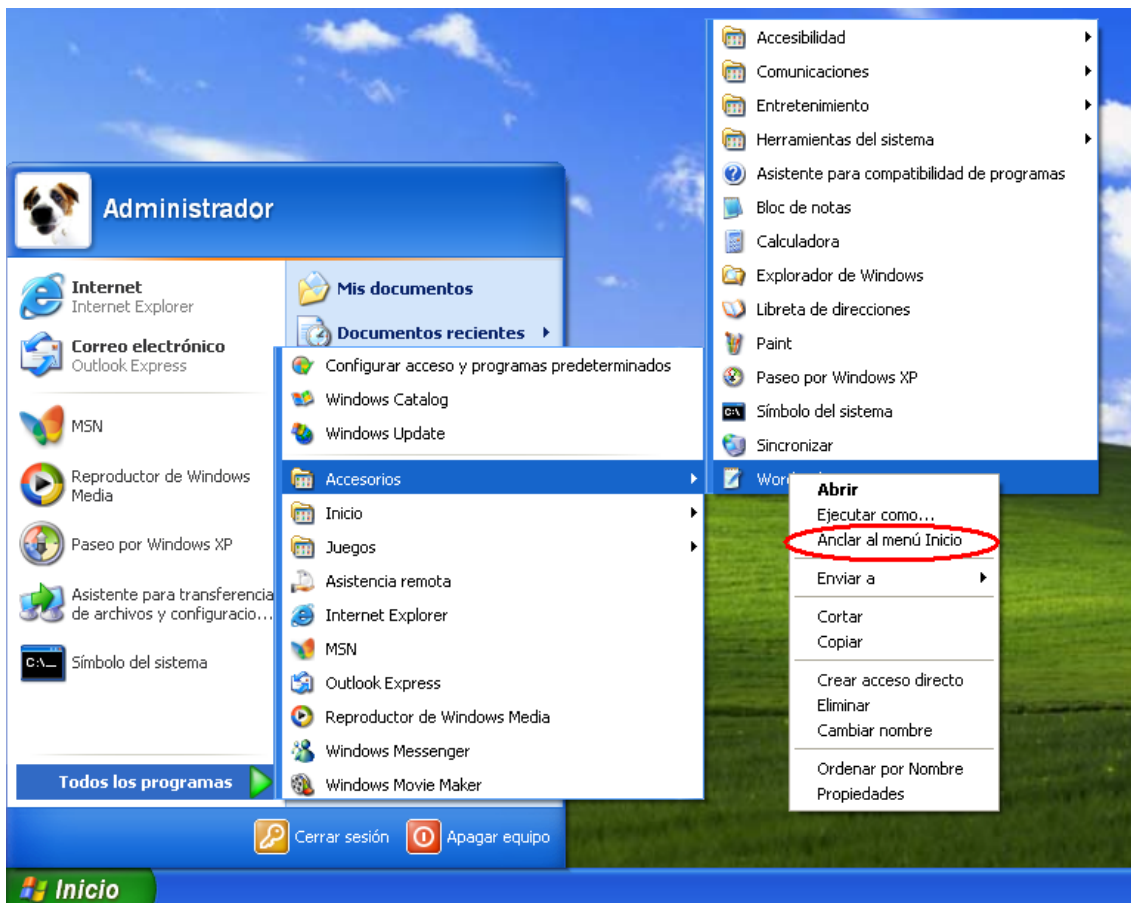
Administrador

Internet
Internet Explorer

Correo electrónico
Outlook Express

MSN

Reproductor de Windows Media

Paseo por Windows XP

Asistente para transferencia de archivos y configuracio...

Símbolo del sistema

Todos los programas

Mis documentos

Documentos recientes

Cerrar sesión

Apagar equipo

Inicio

Configurar acceso y programas predeterminados
Windows Catalog
Windows Update
Accesorios
Inicio
Juegos
Asistencia remota
Internet Explorer
MSN
Outlook Express
Reproductor de Windows Media
Windows Messenger
Windows Movie Maker

Accesibilidad
Comunicaciones
Entretenimiento
Herramientas del sistema
Asistente para compatibilidad de programas
Bloc de notas
Calculadora
Explorador de Windows
Libreta de direcciones
Paint
Paseo por Windows XP
Símbolo del sistema
Sincronizar
Word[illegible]

Abrir
Ejecutar como...
Anclar al menú Inicio
Enviar a
Cortar
Copiar
Crear acceso directo
Eliminar
Cambiar nombre
Ordenar por Nombre
Propiedades